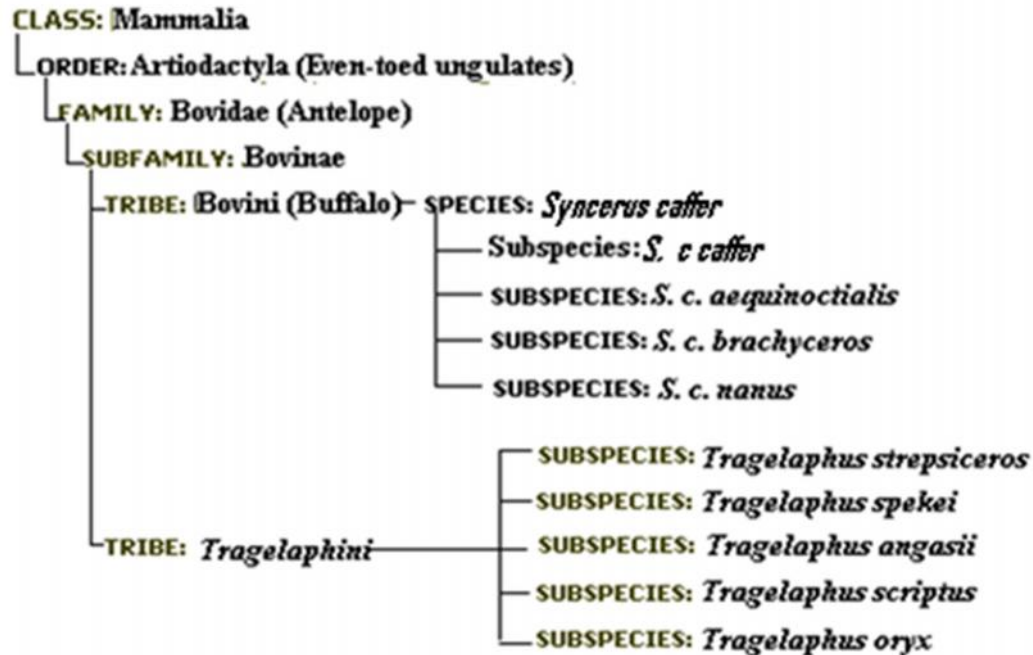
CLASS: Mammalia
ORDER: Artiodactyla (Even-toed ungulates)
FAMILY: Bovidae (Antelope)
SUBFAMILY: Bovinae
TRIBE: Bovini (Buffalo) SPECIES: *Syncerus caffer*
Subspecies: *S. c caffer*
SUBSPECIES: *S. c. aequinoctialis*
SUBSPECIES: *S. c. brachyceros*
SUBSPECIES: *S. c. nanus*
TRIBE: *Tragelaphini*
SUBSPECIES: *Tragelaphus strepsiceros*
SUBSPECIES: *Tragelaphus spekei*
SUBSPECIES: *Tragelaphus angasii*
SUBSPECIES: *Tragelaphus scriptus*
SUBSPECIES: *Tragelaphus oryx*